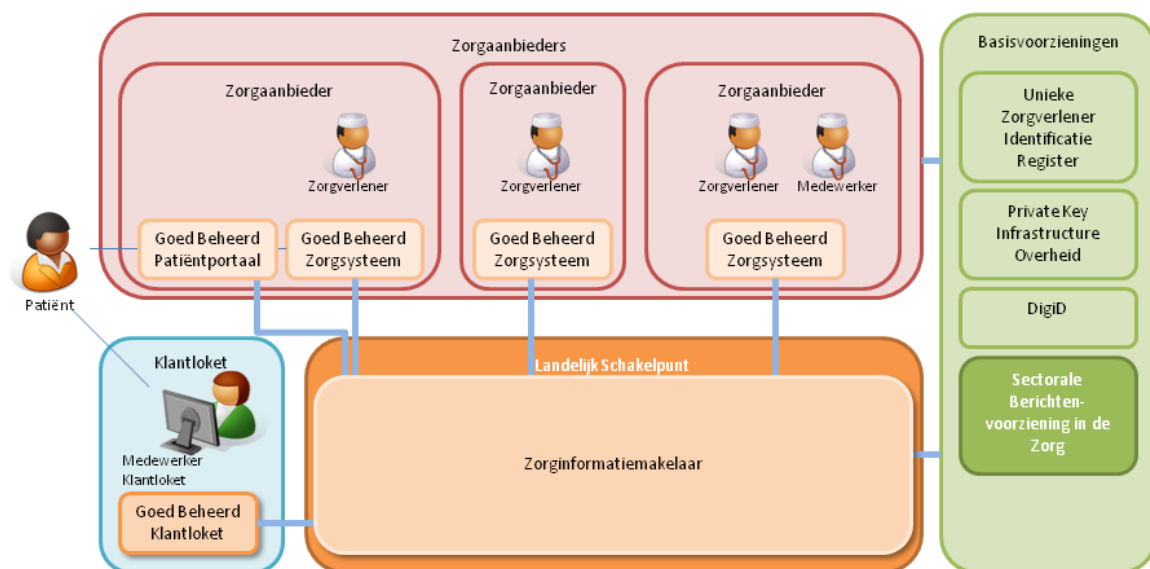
Zorgaanbieders

Zorgaanbieder

Zorgverlener

Goed Beheerd Patiëntportaal

Goed Beheerd Zorgsysteem

Zorgaanbieder

Zorgverlener

Goed Beheerd Zorgsysteem

Zorgaanbieder

Zorgverlener

Medewerker

Goed Beheerd Zorgsysteem

Patiënt

Klantloket

Medewerker Klantloket

Goed Beheerd Klantloket

Landelijk Schakelpunt

Zorginformatiemakelaar

Basisvoorzieningen

Unieke Zorgverlener Identificatie Register

Private Key Infrastructure Overheid

DigiD

Sectorale Berichtenvoorziening in de Zorg